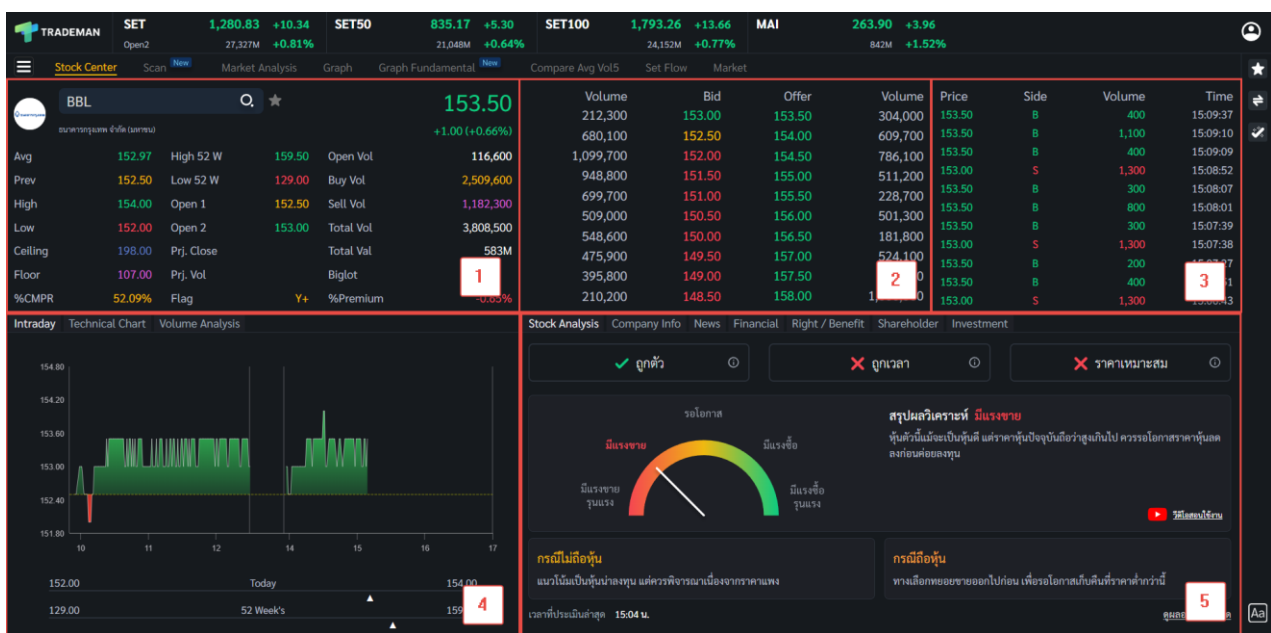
TRADEMAN SET 1,280.83 +10.34 Open2 27,327M +0.81% SET50 835.17 +5.30 21,048M +0.64% SET100 1,793.26 +13.66 24,152M +0.77% MAI 263.90 +3.96 842M +1.52%

Stock Center Scan New Market Analysis Graph Graph Fundamental New Compare Avg Vol5 Set Flow Market

BBL
ธนาคารกรุงเทพ จำกัด (มหาชน)
153.50
+1.00 (+0.66%)

| | | | | | |
|---|---|---|---|---|---|
| Avg | 152.97 | High 52 W | 159.50 | Open Vol | 116,600 |
| Prev | 152.50 | Low 52 W | 129.00 | Buy Vol | 2,509,600 |
| High | 154.00 | Open 1 | 152.50 | Sell Vol | 1,182,300 |
| Low | 152.00 | Open 2 | 153.00 | Total Vol | 3,808,500 |
| Ceiling | 198.00 | Prj. Close | | Total Val | 583M |
| Floor | 107.00 | Prj. Vol | | Biglot | |
| %CMPR | 52.09% | Flag | Y+ | %Premium | -0.65% |

1

| Volume | Bid | Offer | Volume |
|---|---|---|---|
| 212,300 | 153.00 | 153.50 | 304,000 |
| 680,100 | 152.50 | 154.00 | 609,700 |
| 1,099,700 | 152.00 | 154.50 | 786,100 |
| 948,800 | 151.50 | 155.00 | 511,200 |
| 699,700 | 151.00 | 155.50 | 228,700 |
| 509,000 | 150.50 | 156.00 | 501,300 |
| 548,600 | 150.00 | 156.50 | 181,800 |
| 475,900 | 149.50 | 157.00 | 524,100 |
| 395,800 | 149.00 | 157.50 | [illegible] |
| 210,200 | 148.50 | 158.00 | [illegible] |

2

| Price | Side | Volume | Time |
|---|---|---|---|
| 153.50 | B | 400 | 15:09:37 |
| 153.50 | B | 1,100 | 15:09:10 |
| 153.50 | B | 400 | 15:09:09 |
| 153.00 | S | 1,300 | 15:08:52 |
| 153.50 | B | 300 | 15:08:07 |
| 153.50 | B | 800 | 15:08:01 |
| 153.50 | B | 300 | 15:07:39 |
| 153.00 | S | 1,300 | 15:07:38 |
| 153.50 | B | 200 | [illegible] |
| 153.50 | B | 400 | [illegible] |
| 153.00 | S | 1,300 | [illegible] |

3

Intraday Technical Chart Volume Analysis
154.80 154.20 153.60 153.00 152.40 151.80
10 11 12 13 14 15 16 17
152.00 Today 154.00
129.00 52 Week's 159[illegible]
4

Stock Analysis Company Info News Financial Right / Benefit Shareholder Investment
ถูกตัว ถูกเวลา ราคาเหมาะสม
รอโอกาส
มีแรงขาย
มีแรงซื้อ
มีแรงขาย รุนแรง
มีแรงซื้อ รุนแรง
สรุปผลวิเคราะห์ มีแรงขาย
หุ้นตัวนี้แม้จะเป็นหุ้นดี แต่ราคาหุ้นปัจจุบันถือว่าสูงเกินไป ควรรอโอกาสราคาหุ้นลดลงก่อนค่อยลงทุน
วิดีโอสอนใช้งาน
กรณีไม่ถือหุ้น
แนวโน้มเป็นหุ้นน่าลงทุน แต่ควรพิจารณาเนื่องจากราคาแพง
กรณีถือหุ้น
ทางเลือกทยอยขายออกไปก่อน เพื่อรอโอกาสเก็บคืนที่ราคาต่ำกว่านี้
เวลาที่ประเมินล่าสุด 15:04 น.
ดูผล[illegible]
5
Aa